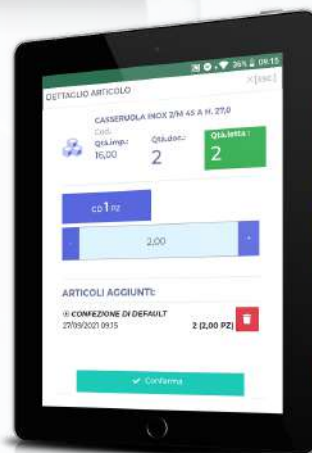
36% 09:15

DETTAGLIO ARTICOLO

X [ESC]

CASSERUOLA INOX 2/M 45 A H. 27,0

Cod.

Qtà.imp.:
16,00

Qtà.doc.:
2

Qtà.letta :
2

CO 1 PZ

-

2,00

+

ARTICOLI AGGIUNTI:

CONFEZIONE DI DEFAULT
27/09/2021 09:15

2 (2,00 PZ)

Conferma